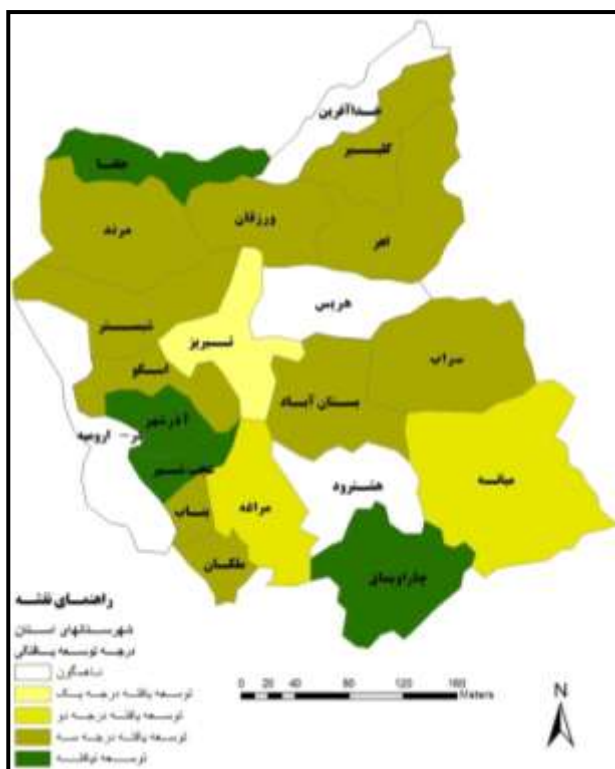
خداآفرین
کلیبر
جلفا
مرند
ورزقان
اهر
هریس
شبستر
تبریز
سراب
اسکو
بستان آباد
آذرشهر
ارومیه
عجب شیر
میانه
هشترود
مراغه
بناب
چاراویماق
ملکان

راهنمای نقشه
شهرستانهای استان
درجه توسعه یافتگی
ناهنجار
توسعه یافته درجه یک
توسعه یافته درجه دو
توسعه یافته درجه سه
توسعه نیافته

0 20 40 80 120 160 Meters
N